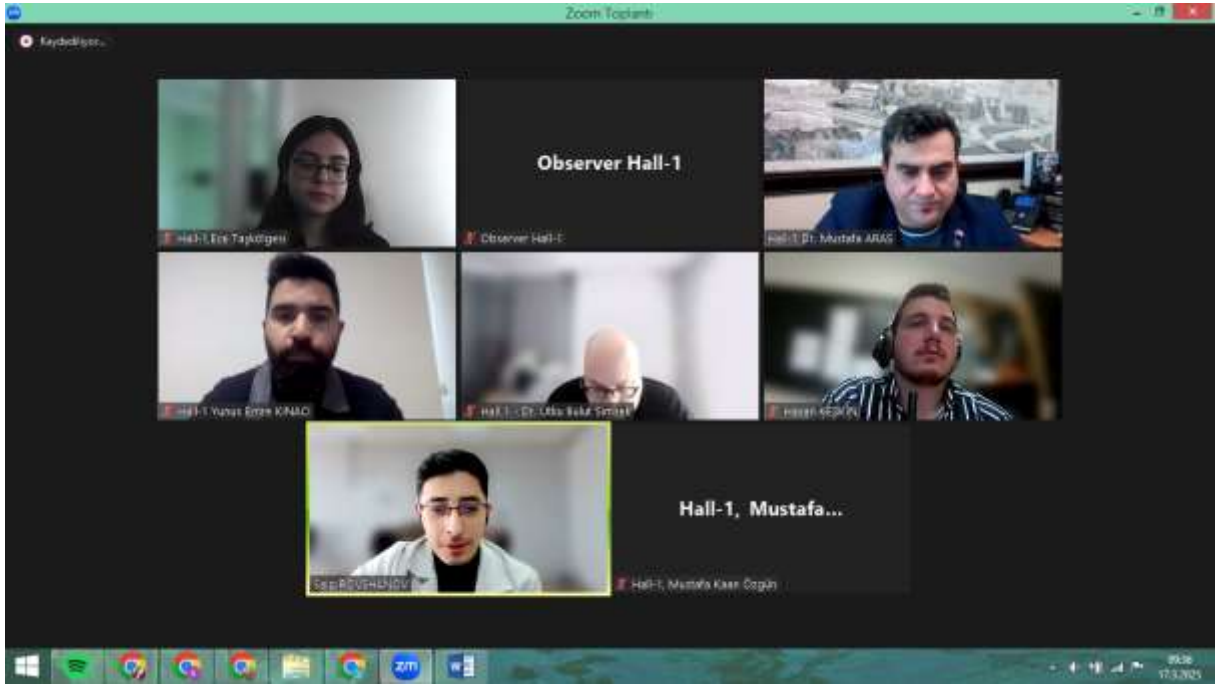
Zoom Toplantı

Kaydediliyor...

Hall-1, Ece Taşkılıgen

Observer Hall-1

Observer Hall-1

Hall-1 Dr. Mustafa ARAS

Hall-1 Yunus Emre KINACI

Hall-1 - Dr. Utku Bulut Simsek

Hasan SEZGIN

Seyit RÜVSHANOV

Hall-1, Mustafa...

Hall-1, Mustafa Kaan Özgün

09:36
17.3.2025